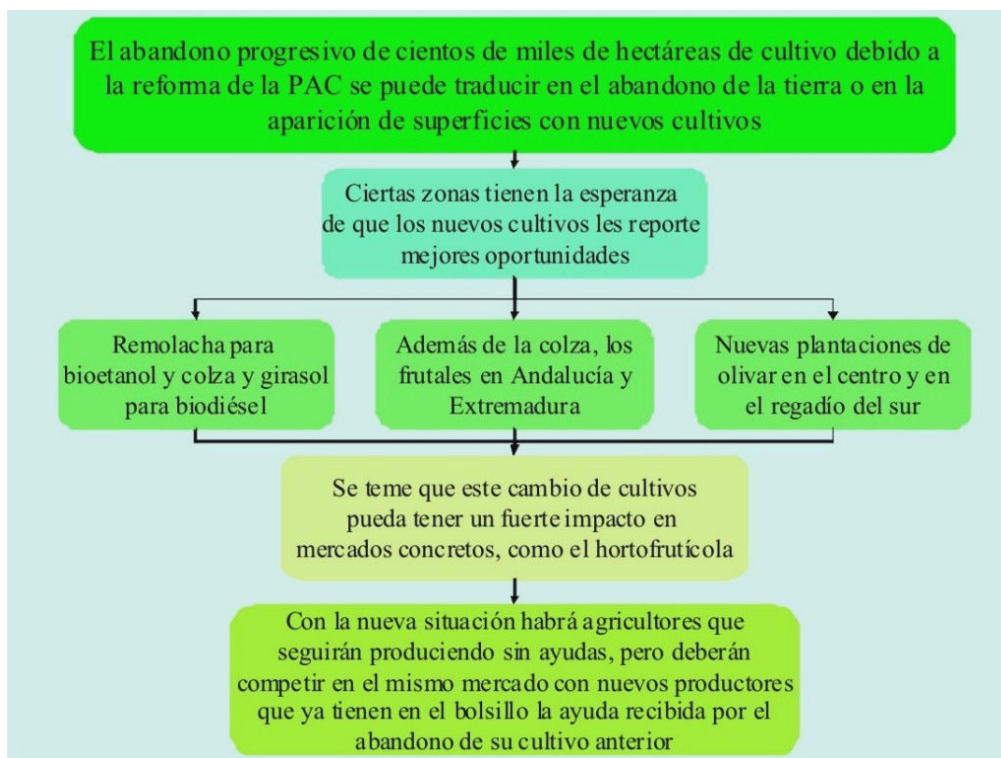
El abandono progresivo de cientos de miles de hectáreas de cultivo debido a la reforma de la PAC se puede traducir en el abandono de la tierra o en la aparición de superficies con nuevos cultivos

Ciertas zonas tienen la esperanza de que los nuevos cultivos les reporte mejores oportunidades

Remolacha para bioetanol y colza y girasol para biodiésel

Además de la colza, los frutales en Andalucía y Extremadura

Nuevas plantaciones de olivar en el centro y en el regadío del sur

Se teme que este cambio de cultivos pueda tener un fuerte impacto en mercados concretos, como el hortofrutícola

Con la nueva situación habrá agricultores que seguirán produciendo sin ayudas, pero deberán competir en el mismo mercado con nuevos productores que ya tienen en el bolsillo la ayuda recibida por el abandono de su cultivo anterior